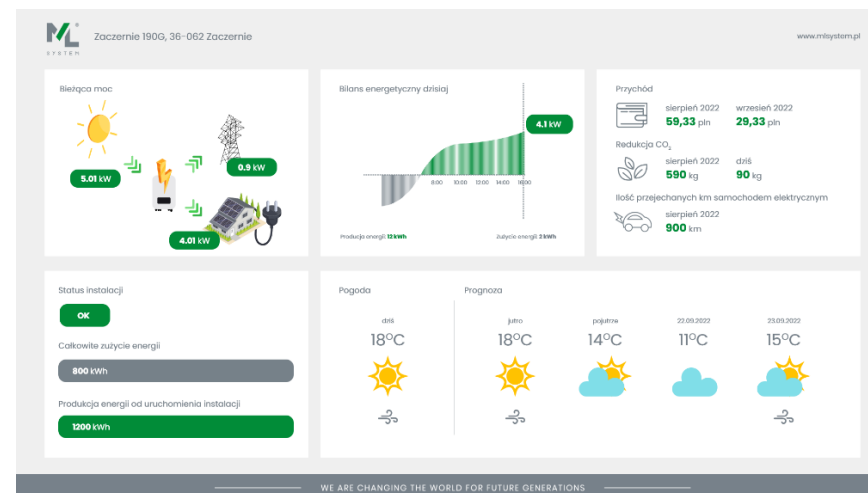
ML SYSTEM

Zaczernie 190G, 36-062 Zaczernie

www.mlsystem.pl

Bieżąca moc

5.01 kW

0.9 kW

4.01 kW

Bilans energetyczny dzisiaj

4.1 kW

8:00 10:00 12:00 14:00 16:00

Produkcja energii: 12 kWh

Zużycie energii: 3 kWh

Przychód

sierpień 2022
59,33 pln

wrzesień 2022
29,33 pln

Redukcja $CO_2$

sierpień 2022
590 kg

dziś
90 kg

Ilość przejechanych km samochodem elektrycznym

sierpień 2022
900 km

Status instalacji

OK

Całkowite zużycie energii

800 kWh

Produkcja energii od uruchomienia instalacji

1200 kWh

Pogoda

dziś
18°C

Prognoza

jutro
18°C

pojutrze
14°C

22.09.2022
11°C

23.09.2022
15°C

WE ARE CHANGING THE WORLD FOR FUTURE GENERATIONS